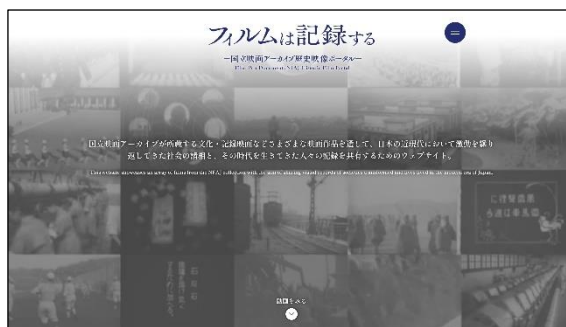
フィルムは記録する

ー国立映画アーカイブ歴史映像ポータルー

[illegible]

国立映画アーカイブが所蔵する文化・記録映画などさまざまな映画作品を通して、日本の近現代において激動を繰り返してきた社会の情景と、その時代を生きてきた人々の記録を共有するためのウェブサイト。

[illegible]

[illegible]